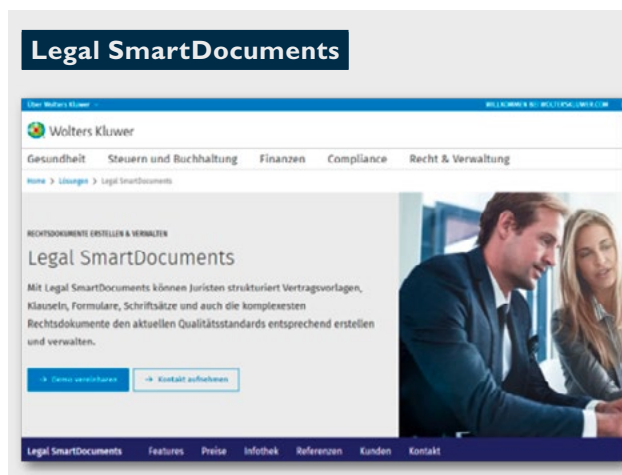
Legal SmartDocuments

Über Wolters Kluwer

WILLKOMMEN BEI WOLTERSKLUWER.COM

Wolters Kluwer

Gesundheit Steuern und Buchhaltung Finanzen Compliance Recht & Verwaltung

Home > Lösungen > Legal SmartDocuments

RECHTSDOKUMENTE ERSTELLEN & VERWALTEN

Legal SmartDocuments

Mit Legal SmartDocuments können Juristen strukturiert Vertragsvorlagen, Klauseln, Formulare, Schriftsätze und auch die komplexesten Rechtsdokumente den aktuellen Qualitätsstandards entsprechend erstellen und verwalten.

→ Demo vereinbaren

→ Kontakt aufnehmen

Legal SmartDocuments Features Preise Infothek Referenzen Kunden Kontakt